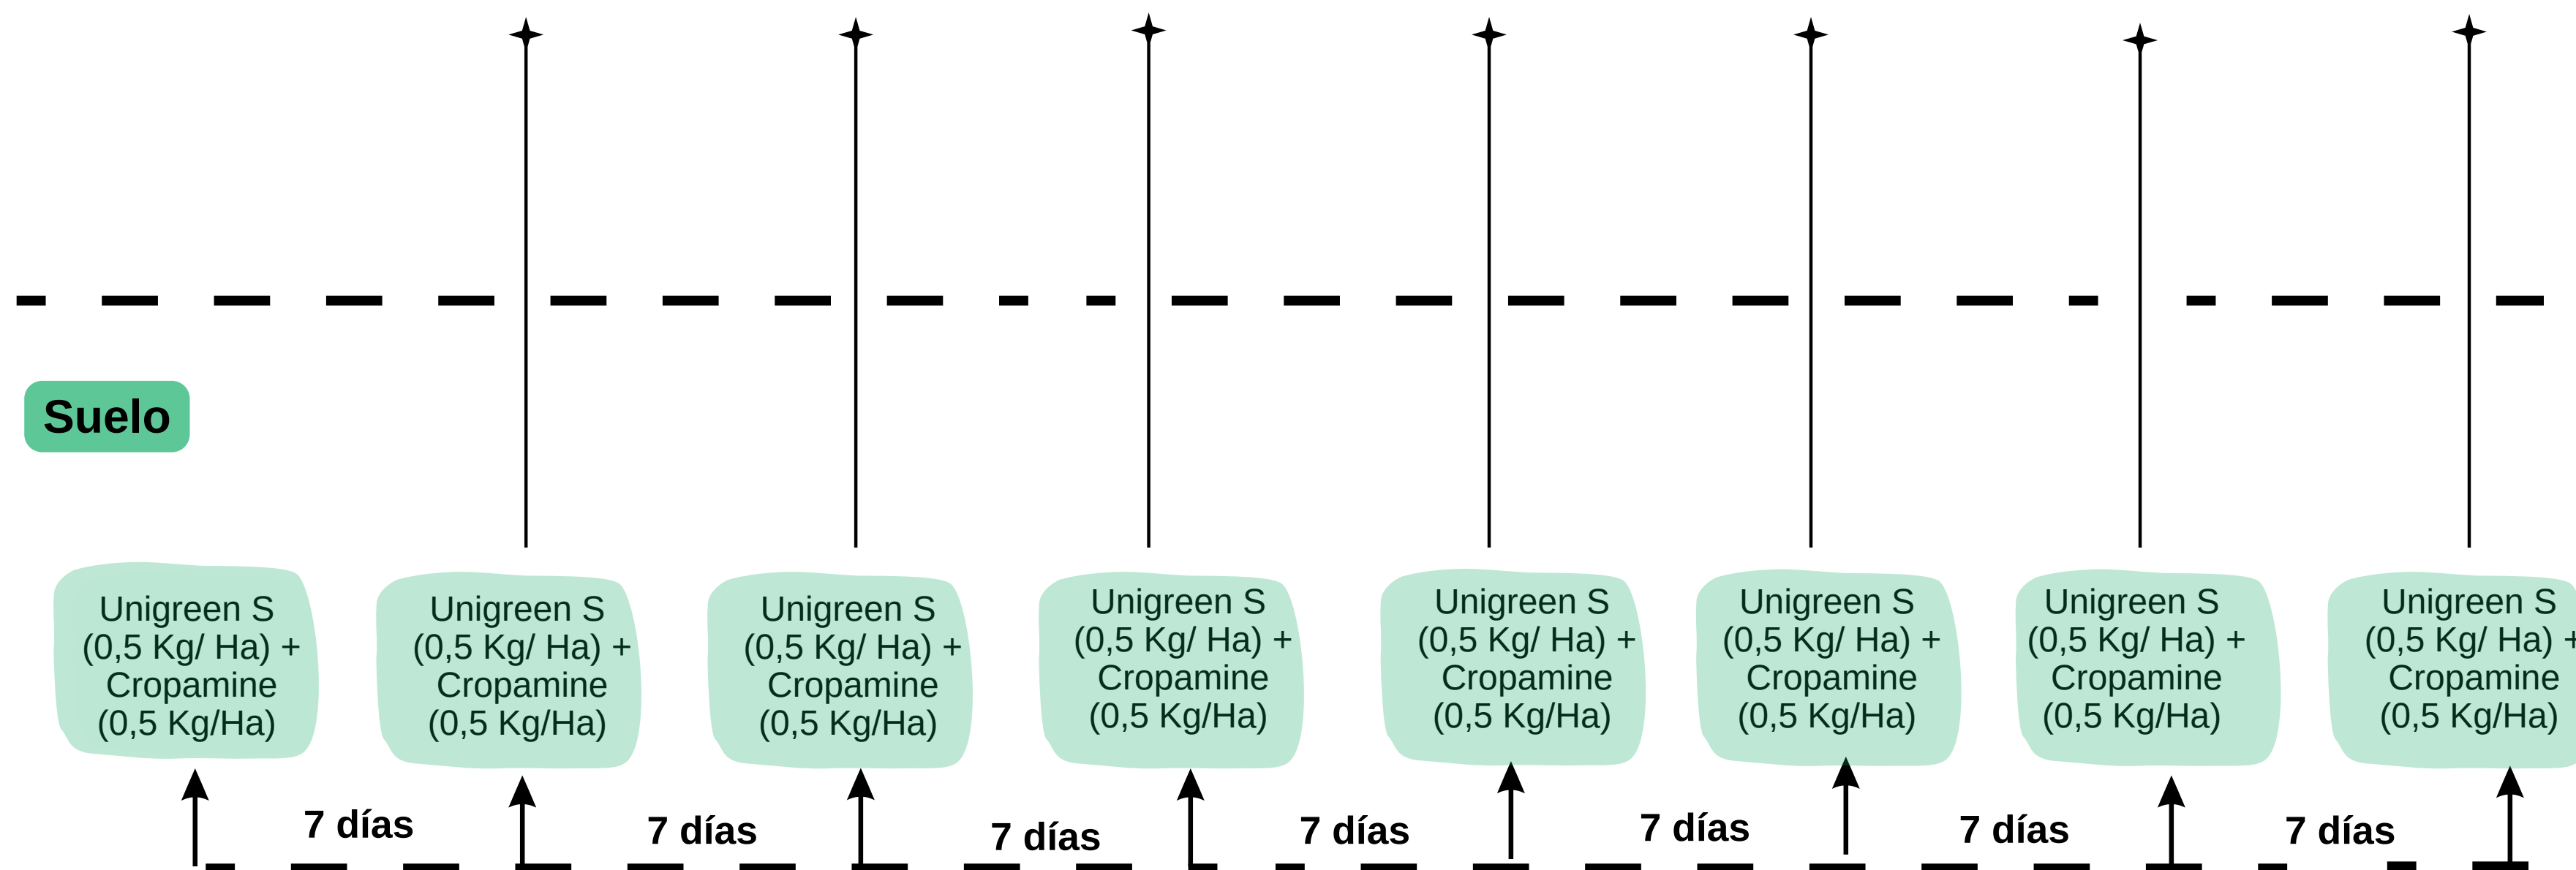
Suelo

Unigreen S (0,5 Kg/ Ha) + Cropamine (0,5 Kg/Ha)

Unigreen S (0,5 Kg/ Ha) + Cropamine (0,5 Kg/Ha)

Unigreen S (0,5 Kg/ Ha) + Cropamine (0,5 Kg/Ha)

Unigreen S (0,5 Kg/ Ha) + Cropamine (0,5 Kg/Ha)

Unigreen S (0,5 Kg/ Ha) + Cropamine (0,5 Kg/Ha)

Unigreen S (0,5 Kg/ Ha) + Cropamine (0,5 Kg/Ha)

Unigreen S (0,5 Kg/ Ha) + Cropamine (0,5 Kg/Ha)

Unigreen S (0,5 Kg/ Ha) + Cropamine (0,5 Kg/Ha)

7 días

7 días

7 días

7 días

7 días

7 días

7 días